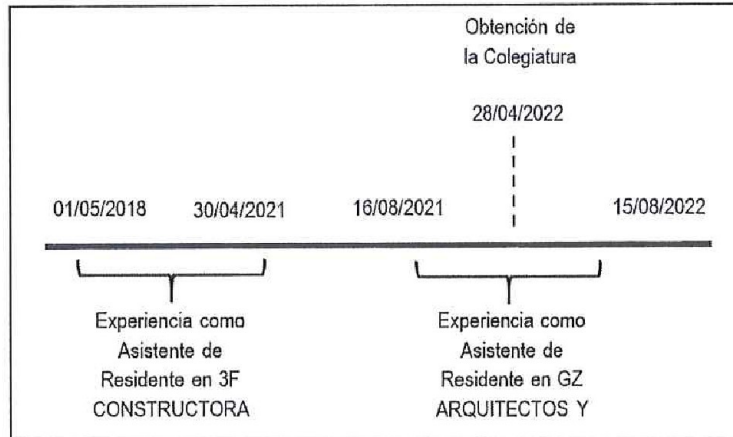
Obtención de la Colegiatura

28/04/2022

01/05/2018

30/04/2021

16/08/2021

15/08/2022

Experiencia como Asistente de Residente en 3F CONSTRUCTORA

Experiencia como Asistente de Residente en GZ ARQUITECTOS Y